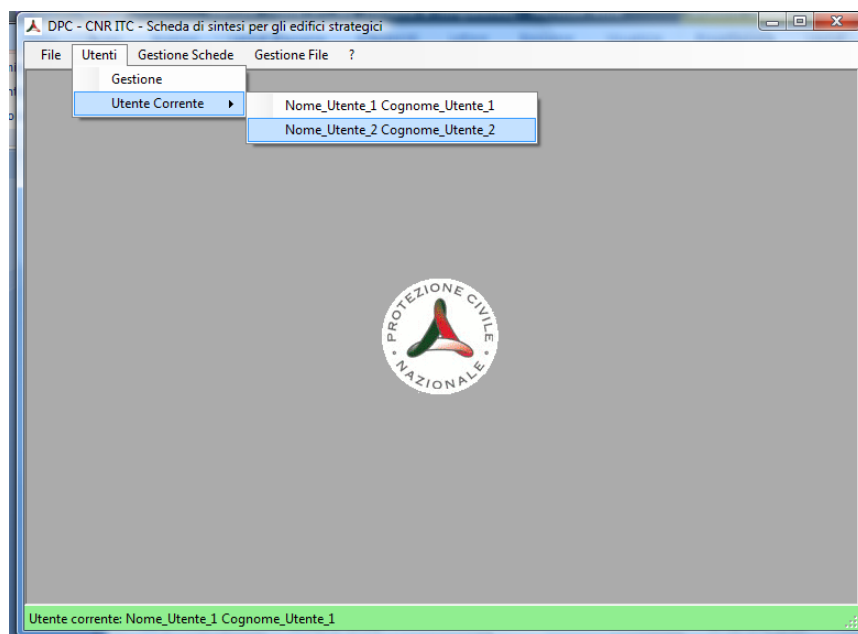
DPC - CNR ITC - Scheda di sintesi per gli edifici strategici

File Utenti Gestione Schede Gestione File ?

Gestione
Utente Corrente

Nome_Utente_1 Cognome_Utente_1
Nome_Utente_2 Cognome_Utente_2

PROTEZIONE CIVILE NAZIONALE

Utente corrente: Nome_Utente_1 Cognome_Utente_1